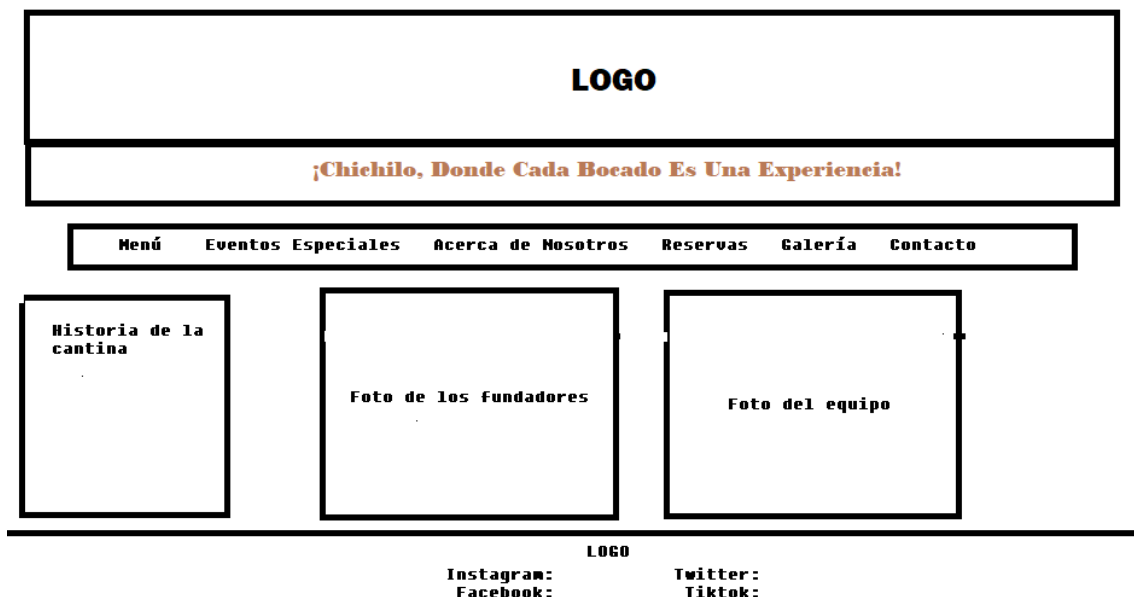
LOGO

¡Chichilo, Donde Cada Bocado Es Una Experiencia!

Menú Eventos Especiales Acerca de Nosotros Reservas Galería Contacto

Historia de la cantina

Foto de los fundadores

Foto del equipo

LOGO

Instagram: Twitter:
Facebook: Tiktok: